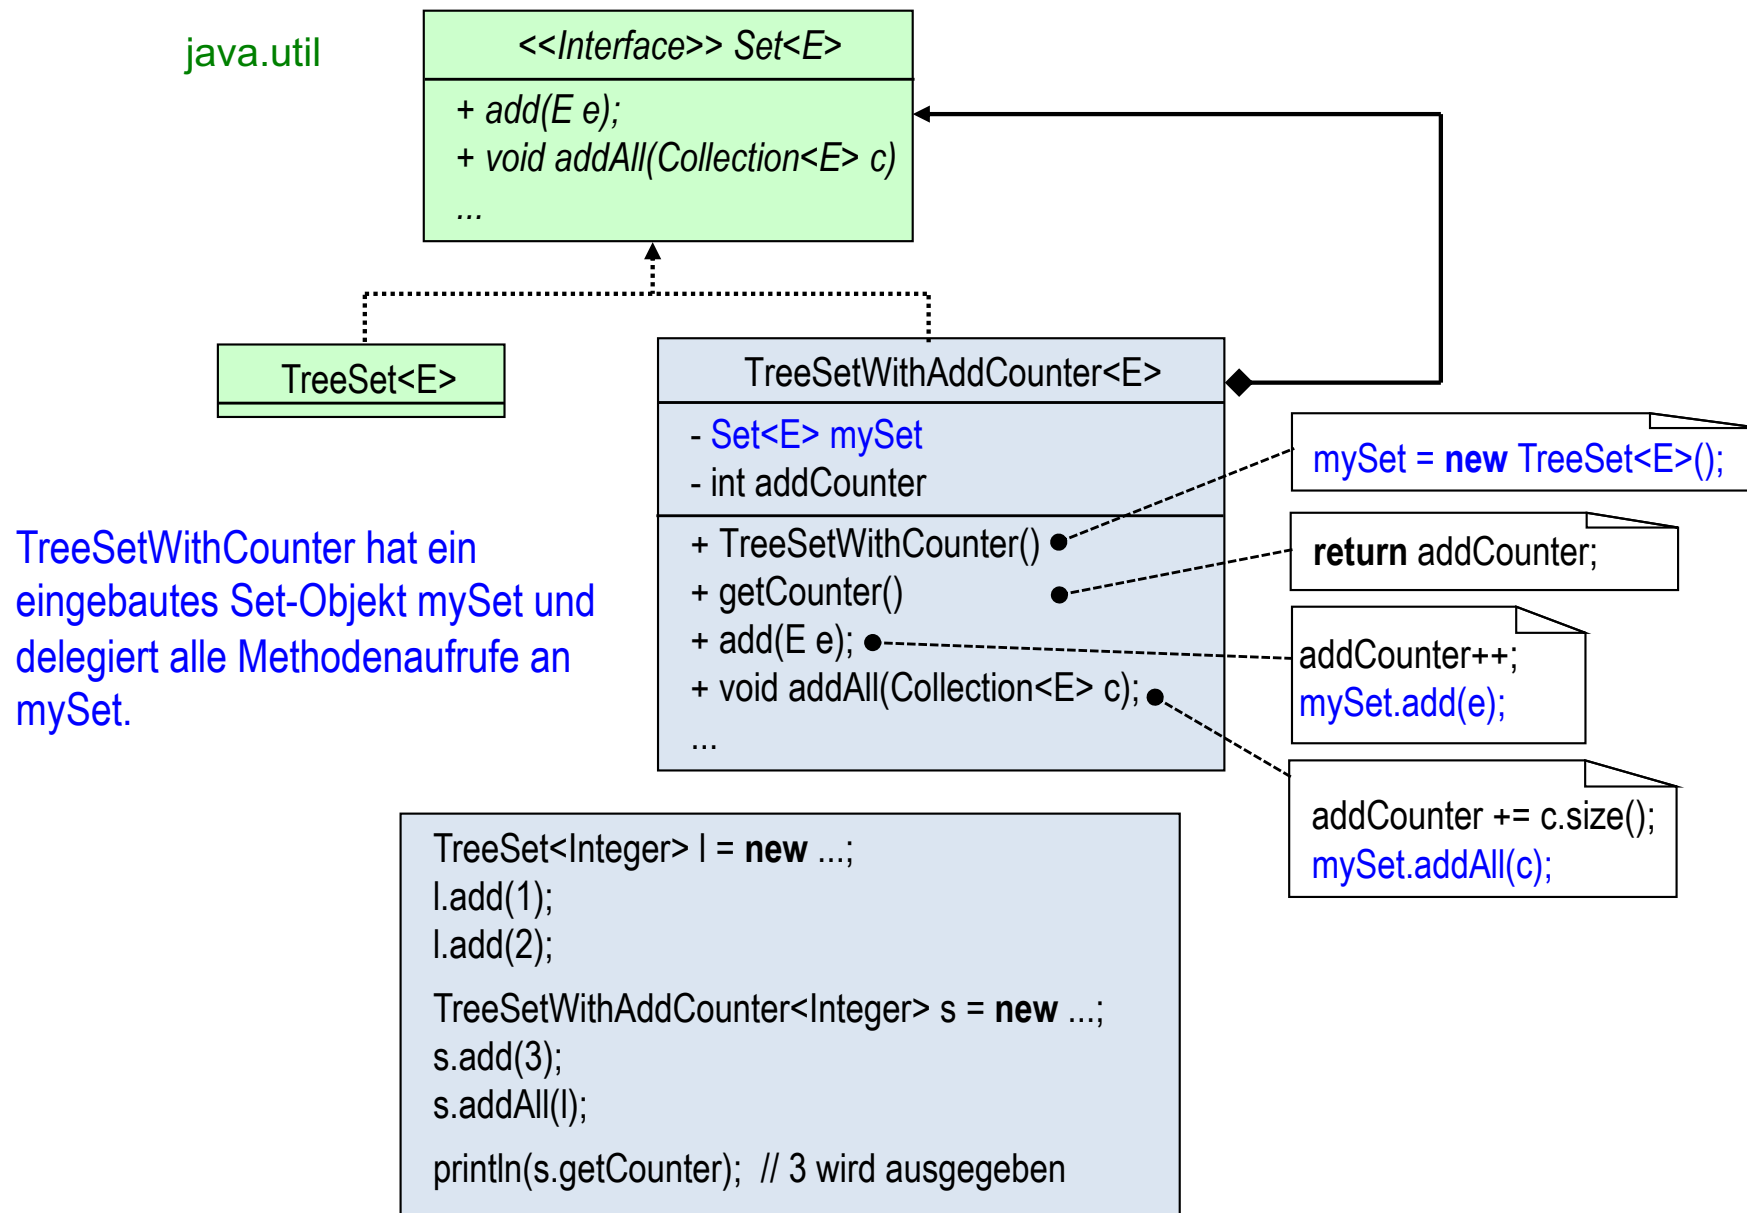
java.util

<<Interface>> Set<E>

+ add(E e);
+ void addAll(Collection<E> c)
...

TreeSet<E>

TreeSetWithAddCounter<E>

- Set<E> mySet
- int addCounter

+ TreeSetWithCounter()
+ getCounter()
+ add(E e);
+ void addAll(Collection<E> c);
...

mySet = **new** TreeSet<E>();

**return** addCounter;

addCounter++;
mySet.add(e);

addCounter += c.size();
mySet.addAll(c);

TreeSetWithCounter hat ein eingebautes Set-Objekt mySet und delegiert alle Methodenaufrufe an mySet.

TreeSet<Integer> l = **new** ...;
l.add(1);
l.add(2);
TreeSetWithAddCounter<Integer> s = **new** ...;
s.add(3);
s.addAll(l);
println(s.getCounter()); // 3 wird ausgegeben